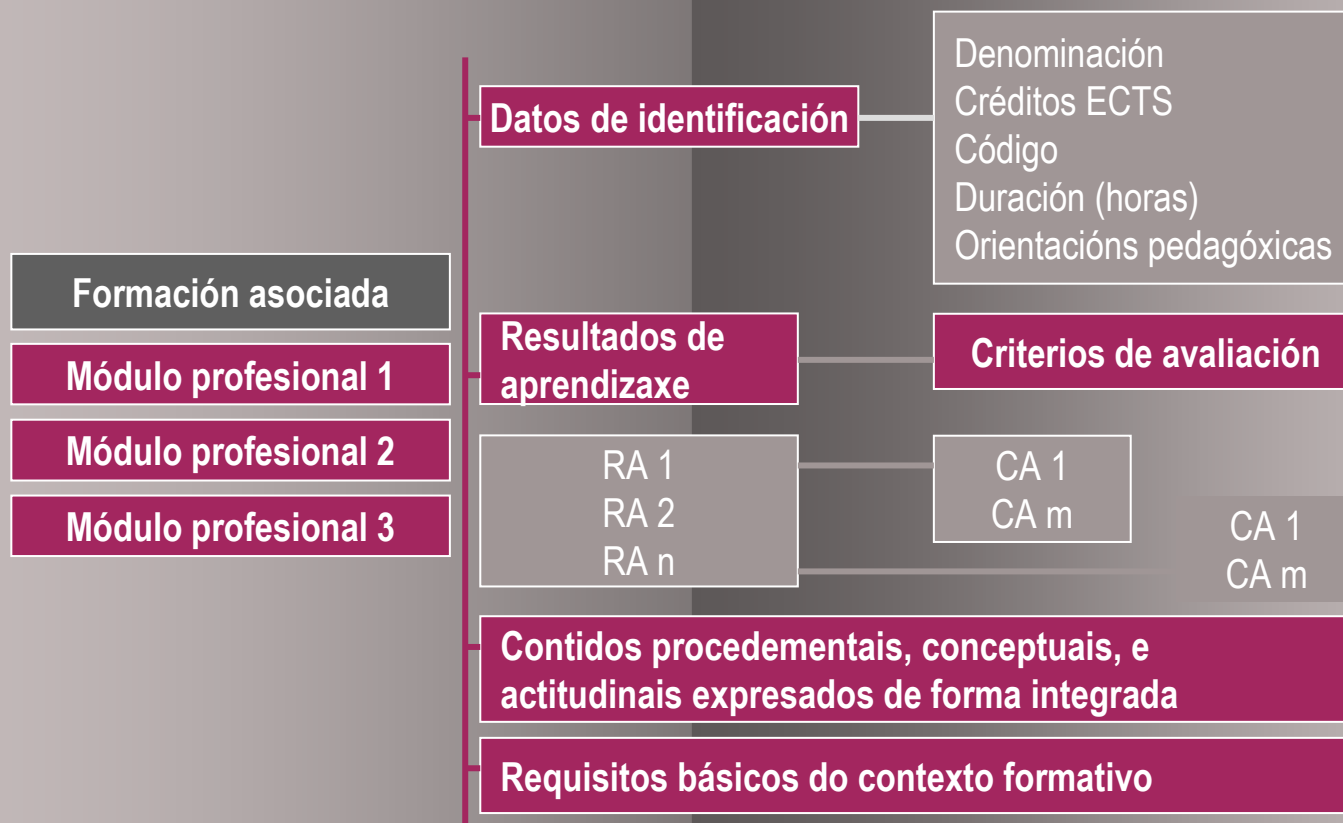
Formación asociada

Módulo profesional 1

Módulo profesional 2

Módulo profesional 3

Datos de identificación

Denominación
Créditos ECTS
Código
Duración (horas)
Orientacións pedagóxicas

Resultados de aprendizaxe

Criterios de avaliación

RA 1
RA 2
RA n

CA 1
CA m

CA 1
CA m

Contidos procedementais, conceptuais, e actitudinais expresados de forma integrada

Requisitos básicos do contexto formativo